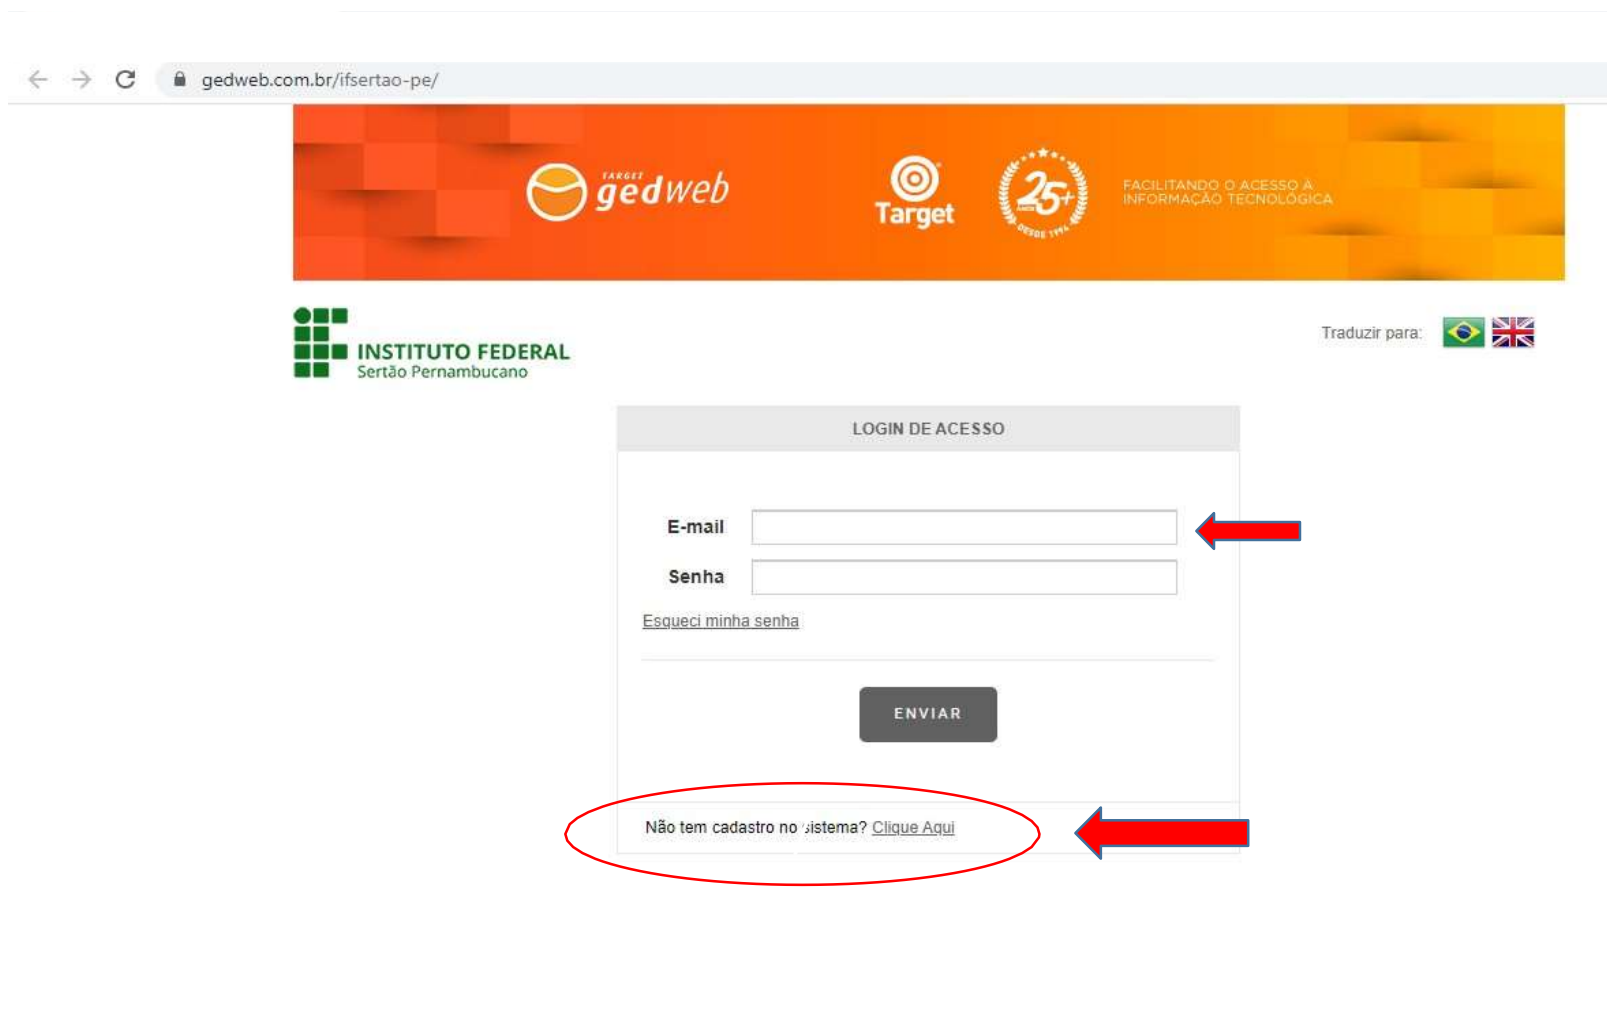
gedweb.com.br/ifsertao-pe/

TARGET gedweb

Target

25+ ANOS DESDE 1994

FACILITANDO O ACESSO À INFORMAÇÃO TECNOLÓGICA

INSTITUTO FEDERAL
Sertão Pernambucano

Traduzir para:

LOGIN DE ACESSO

E-mail

Senha

Esqueci minha senha

ENVIAR

Não tem cadastro no sistema? Clique Aqui